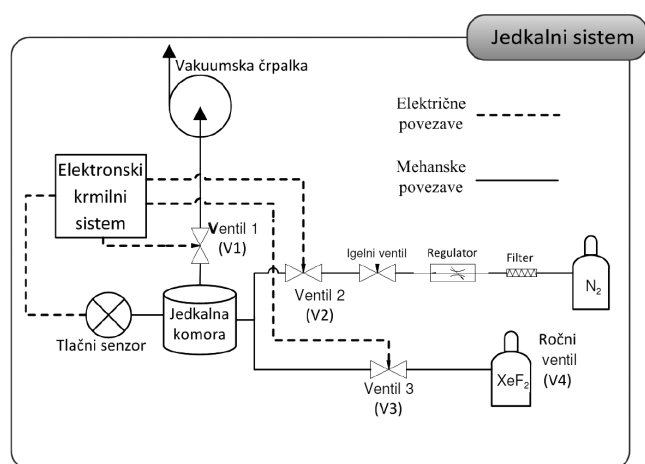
Jedkalni sistem

Vakuumska črpalka

Električne povezave

Mehanske povezave

Elektronski krmilni sistem

Ventil 1 (V1)

Igelni ventil

Regulator

Filter

$N_2$

Ventil 2 (V2)

Jedkalna komora

Tlačni senzor

Ročni ventil (V4)

$XeF_2$

Ventil 3 (V3)